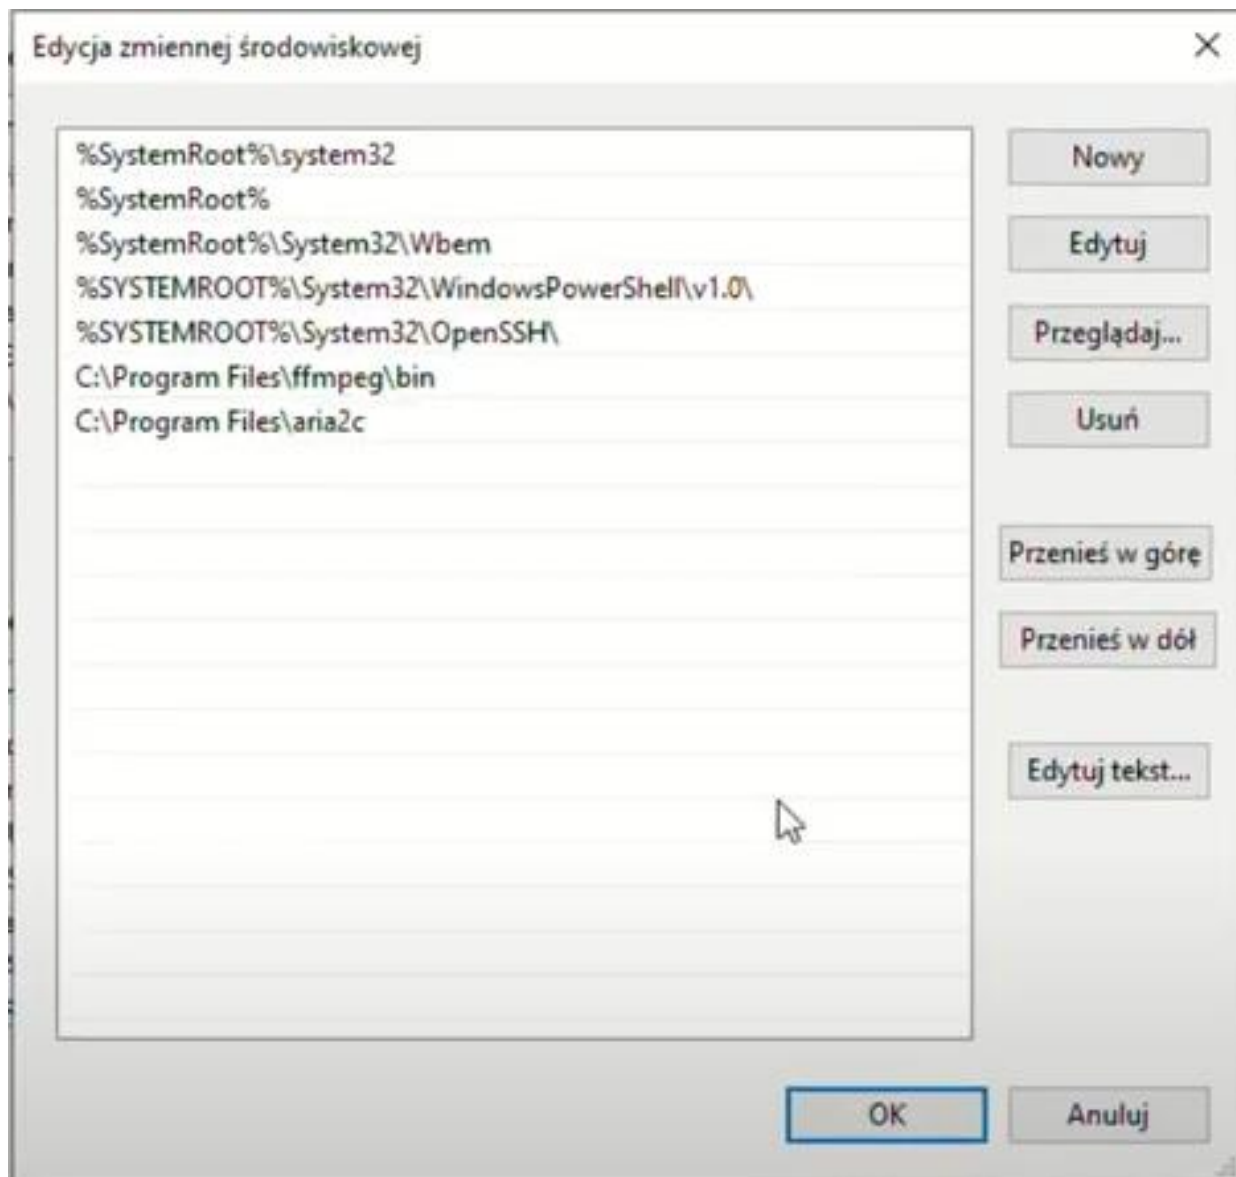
Edycja zmiennej środowiskowej

%SystemRoot%\system32
%SystemRoot%
%SystemRoot%\System32\Wbem
%SYSTEMROOT%\System32\WindowsPowerShell\v1.0\
%SYSTEMROOT%\System32\OpenSSH\
C:\Program Files\ffmpeg\bin
C:\Program Files\aria2c

Nowy
Edytuj
Przeglądaj...
Usuń
Przenieś w górę
Przenieś w dół
Edytuj tekst...

OK
Anuluj